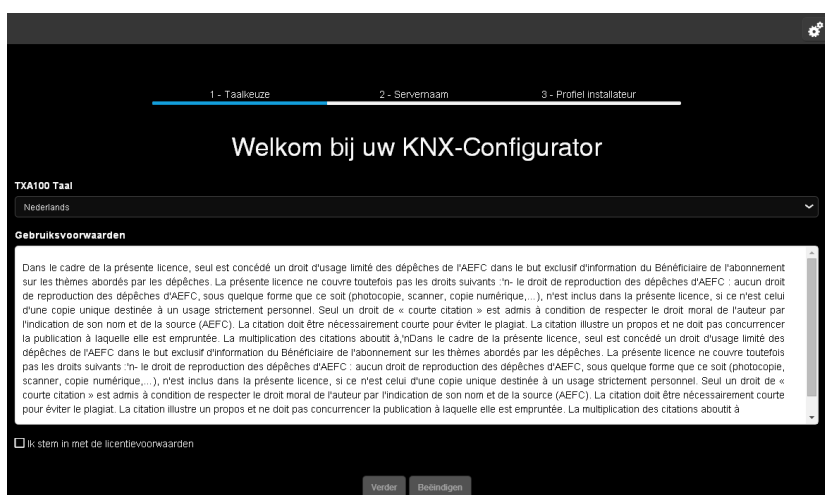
1 - Taalkeuze
2 - Servernaam
3 - Profiel installateur

Welkom bij uw KNX-Configurator

TXA100 Taal

Nederlands

Gebruiksvoorwaarden

Dans le cadre de la présente licence, seul est concédé un droit d'usage limité des dépêches de l'AEFC dans le but exclusif d'information du Bénéficiaire de l'abonnement sur les thèmes abordés par les dépêches. La présente licence ne couvre toutefois pas les droits suivants :'n- le droit de reproduction des dépêches d'AEFC : aucun droit de reproduction des dépêches d'AEFC, sous quelque forme que ce soit (photocopie, scanner, copie numérique,...), n'est inclus dans la présente licence, si ce n'est celui d'une copie unique destinée à un usage strictement personnel. Seul un droit de « courte citation » est admis à condition de respecter le droit moral de l'auteur par l'indication de son nom et de la source (AEFC). La citation doit être nécessairement courte pour éviter le plagiat. La citation illustre un propos et ne doit pas concurrencer la publication à laquelle elle est empruntée. La multiplication des citations aboutit à,'nDans le cadre de la présente licence, seul est concédé un droit d'usage limité des dépêches de l'AEFC dans le but exclusif d'information du Bénéficiaire de l'abonnement sur les thèmes abordés par les dépêches. La présente licence ne couvre toutefois pas les droits suivants :'n- le droit de reproduction des dépêches d'AEFC : aucun droit de reproduction des dépêches d'AEFC, sous quelque forme que ce soit (photocopie, scanner, copie numérique,...), n'est inclus dans la présente licence, si ce n'est celui d'une copie unique destinée à un usage strictement personnel. Seul un droit de « courte citation » est admis à condition de respecter le droit moral de l'auteur par l'indication de son nom et de la source (AEFC). La citation doit être nécessairement courte pour éviter le plagiat. La citation illustre un propos et ne doit pas concurrencer la publication à laquelle elle est empruntée. La multiplication des citations aboutit à

Ik stem in met de licentievoorwaarden

Verder
Beëindigen